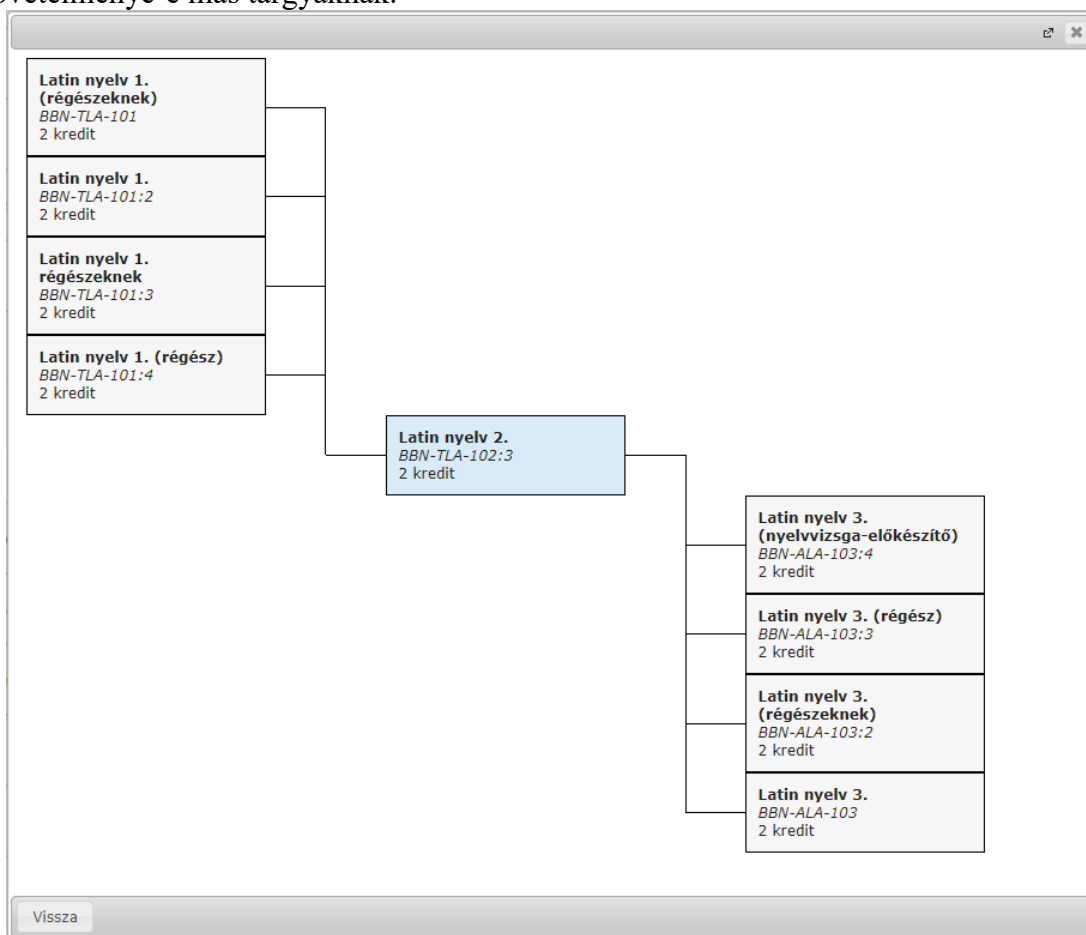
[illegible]övetelménye-e más tárgyaknak.

Latin nyelv 1. (régészeknek)
BBN-TLA-101
2 kredit

Latin nyelv 1.
BBN-TLA-101:2
2 kredit

Latin nyelv 1. régészeknek
BBN-TLA-101:3
2 kredit

Latin nyelv 1. (régész)
BBN-TLA-101:4
2 kredit

Latin nyelv 2.
BBN-TLA-102:3
2 kredit

Latin nyelv 3. (nyelvvizsga-előkészítő)
BBN-ALA-103:4
2 kredit

Latin nyelv 3. (régész)
BBN-ALA-103:3
2 kredit

Latin nyelv 3. (régészeknek)
BBN-ALA-103:2
2 kredit

Latin nyelv 3.
BBN-ALA-103
2 kredit

Vissza